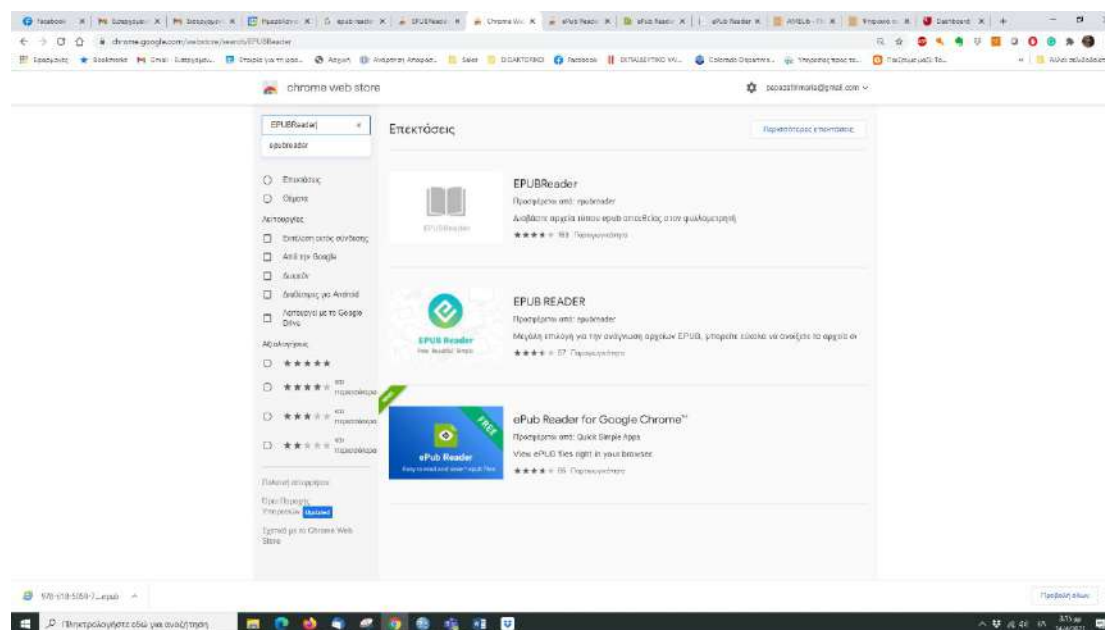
chrome web store

EPUBReader
epubreader

Επεκτάσεις

Περισσότερες επεκτάσεις

Επεκτάσεις
Θέματα
Λειτουργίες
Εκτέλεση εκτός σύνδεσης
Από την Google
Δωρεάν
Διαθέσιμες για Android
Λειτουργεί με το Google Drive
Αξιολογήσεις
★★★★★
★★★★ και περισσότερα
★★★ και περισσότερα
★★ και περισσότερα

Πολιτική απορρήτου
Όροι Παροχής Υπηρεσιών Updated
Σχετικά με το Chrome Web Store

EPUBReader
Προσφέρεται από: epubreader
Διαβάστε αρχεία τύπου epub απευθείας στον φυλλομετρητή
★★★★ 193 Παραγωγικότητα

EPUB READER
Προσφέρεται από: epubreader
Μεγάλη επιλογή για την ανάγνωση αρχείων EPUB, μπορείτε εύκολα να ανοίξετε το αρχείο σ
★★★★ 57 Παραγωγικότητα

EPUB Reader

ePub Reader for Google Chrome™
Προσφέρεται από: Quick Simple Apps
View ePUB files right in your browser
★★★★ 86 Παραγωγικότητα

FREE
ePub Reader

978-618-5058-7....epub

Προβολή όλων

Πληκτρολογήστε εδώ για αναζήτηση